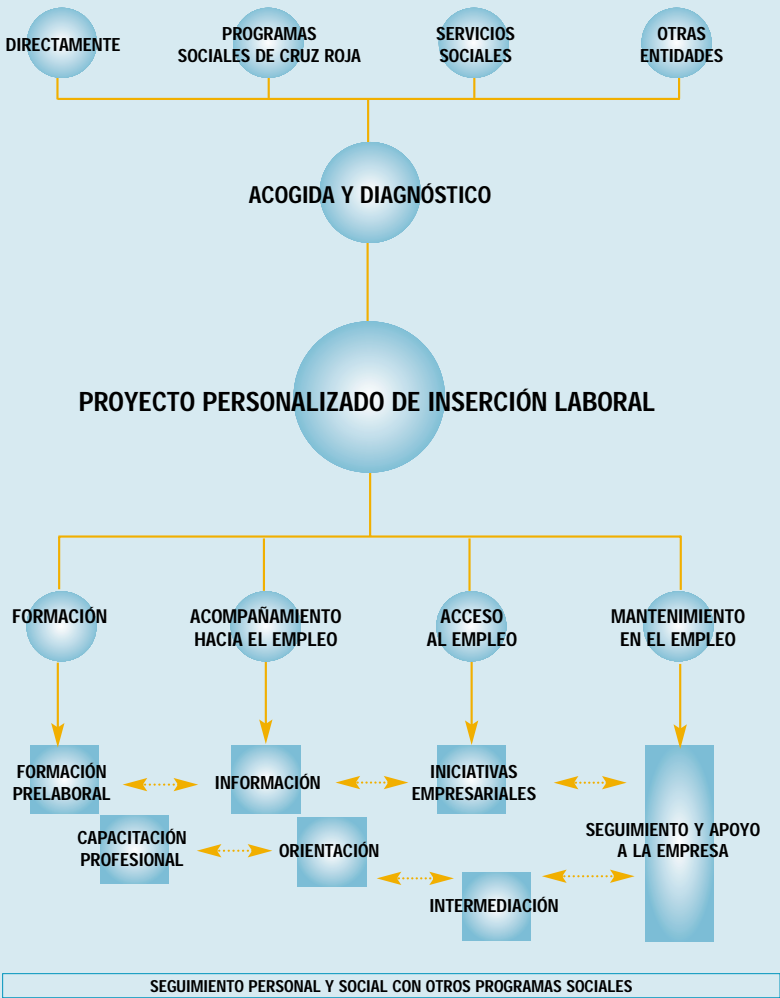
DIRECTAMENTE

PROGRAMAS SOCIALES DE CRUZ ROJA

SERVICIOS SOCIALES

OTRAS ENTIDADES

ACOGIDA Y DIAGNÓSTICO

PROYECTO PERSONALIZADO DE INSERCIÓN LABORAL

FORMACIÓN

ACOMPAÑAMIENTO HACIA EL EMPLEO

ACCESO AL EMPLEO

MANTENIMIENTO EN EL EMPLEO

FORMACIÓN PRELABORAL

INFORMACIÓN

INICIATIVAS EMPRESARIALES

SEGUIMIENTO Y APOYO A LA EMPRESA

CAPACITACIÓN PROFESIONAL

ORIENTACIÓN

INTERMEDIACIÓN

SEGUIMIENTO PERSONAL Y SOCIAL CON OTROS PROGRAMAS SOCIALES